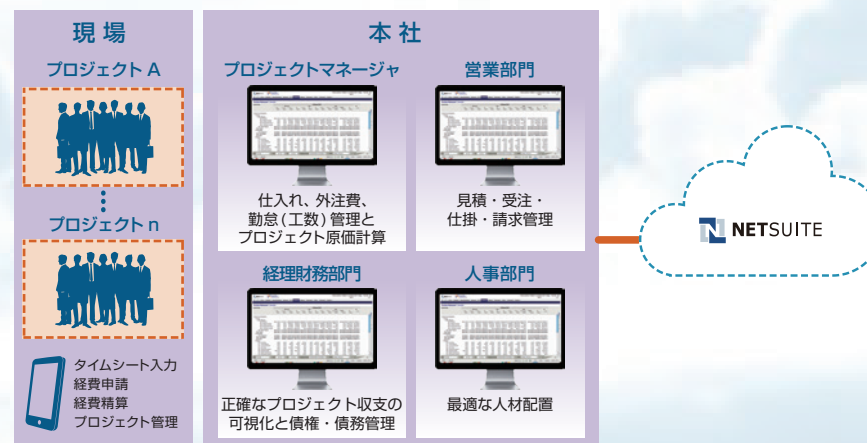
現場

プロジェクト A

プロジェクト n

タイムシート入力
経費申請
経費精算
プロジェクト管理

本社

プロジェクトマネージャ

仕入れ、外注費、
勤怠(工数)管理と
プロジェクト原価計算

営業部門

見積・受注・
仕掛・請求管理

経理財務部門

正確なプロジェクト収支の
可視化と債権・債務管理

人事部門

最適な人材配置

NETSUITE